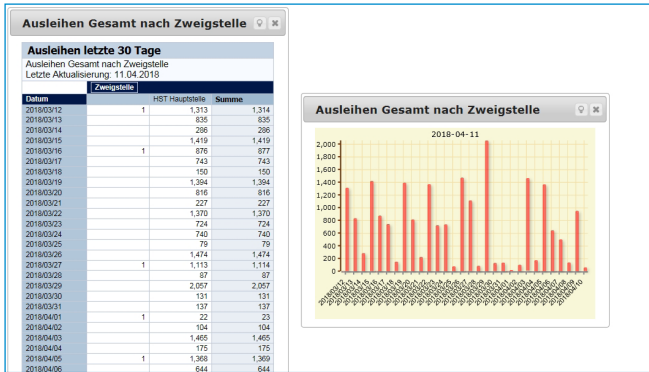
Ausleihen Gesamt nach Zweigstelle

Ausleihen letzte 30 Tage

Ausleihen Gesamt nach Zweigstelle
Letzte Aktualisierung: 11.04.2018

| | Zweigstelle | | |
|---|---|---|---|
| Datum | | HST Hauptstelle | Summe |
| 2018/03/12 | 1 | 1,313 | 1,314 |
| 2018/03/13 | | 835 | 835 |
| 2018/03/14 | | 286 | 286 |
| 2018/03/15 | | 1,419 | 1,419 |
| 2018/03/16 | 1 | 876 | 877 |
| 2018/03/17 | | 743 | 743 |
| 2018/03/18 | | 150 | 150 |
| 2018/03/19 | | 1,394 | 1,394 |
| 2018/03/20 | | 816 | 816 |
| 2018/03/21 | | 227 | 227 |
| 2018/03/22 | | 1,370 | 1,370 |
| 2018/03/23 | | 724 | 724 |
| 2018/03/24 | | 740 | 740 |
| 2018/03/25 | | 79 | 79 |
| 2018/03/26 | | 1,474 | 1,474 |
| 2018/03/27 | 1 | 1,113 | 1,114 |
| 2018/03/28 | | 87 | 87 |
| 2018/03/29 | | 2,057 | 2,057 |
| 2018/03/30 | | 131 | 131 |
| 2018/03/31 | | 137 | 137 |
| 2018/04/01 | 1 | 22 | 23 |
| 2018/04/02 | | 104 | 104 |
| 2018/04/03 | | 1,465 | 1,465 |
| 2018/04/04 | | 175 | 175 |
| 2018/04/05 | 1 | 1,368 | 1,369 |
| 2018/04/06 | | 644 | 644 |

Ausleihen Gesamt nach Zweigstelle

2018-04-11

2,000
1,800
1,600
1,400
1,200
1,000
800
600
400
200
0

2018/03/12 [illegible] 2018/04/10